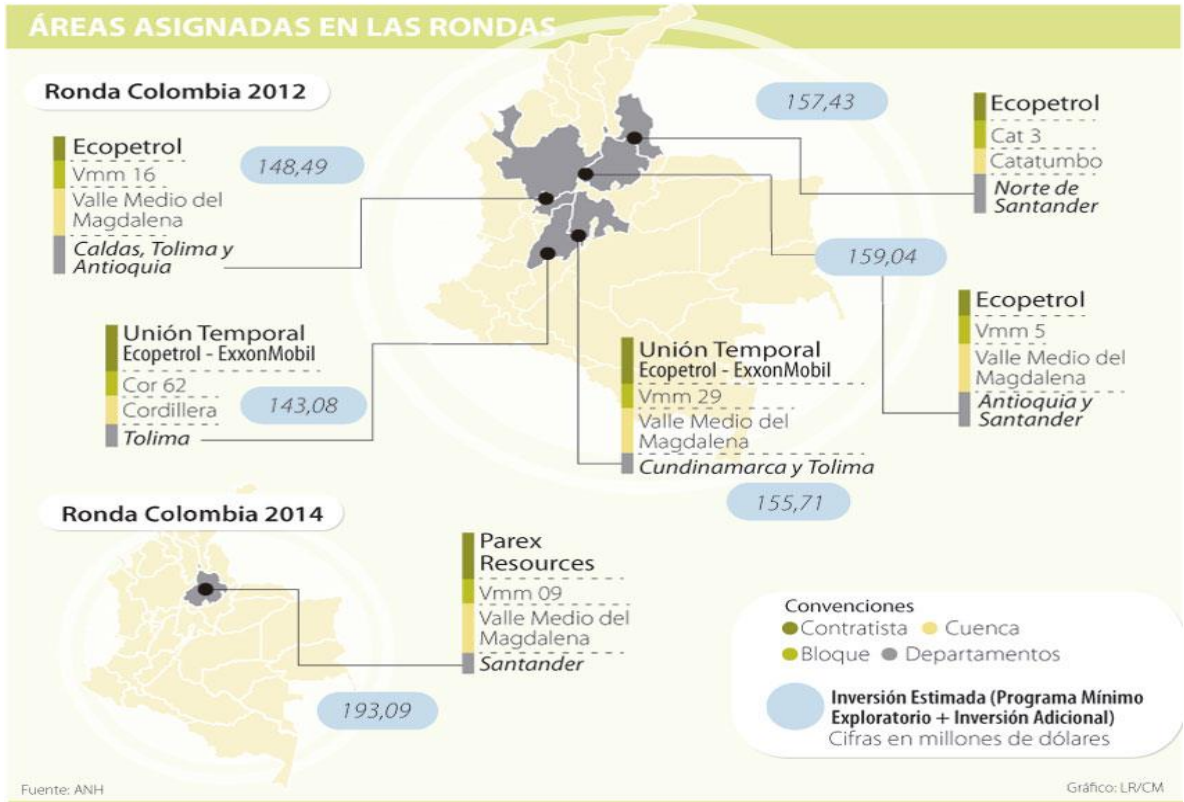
ÁREAS ASIGNADAS EN LAS RONDAS

Ronda Colombia 2012

Ecopetrol
Vmm 16
Valle Medio del Magdalena
Caldas, Tolima y Antioquia

148,49

157,43

Ecopetrol
Cat 3
Catatumbo
Norte de Santander

159,04

Ecopetrol
Vmm 5
Valle Medio del Magdalena
Antioquia y Santander

Unión Temporal
Ecopetrol - ExxonMobil
Cor 62
Cordillera
Tolima

143,08

Unión Temporal
Ecopetrol - ExxonMobil
Vmm 29
Valle Medio del Magdalena
Cundinamarca y Tolima

155,71

Ronda Colombia 2014

Parex Resources
Vmm 09
Valle Medio del Magdalena
Santander

193,09

Convenciones
Contratista
Cuenca
Bloque
Departamentos

Inversión Estimada (Programa Mínimo Exploratorio + Inversión Adicional)
Cifras en millones de dólares

Fuente: ANH

Gráfico: LR/CM